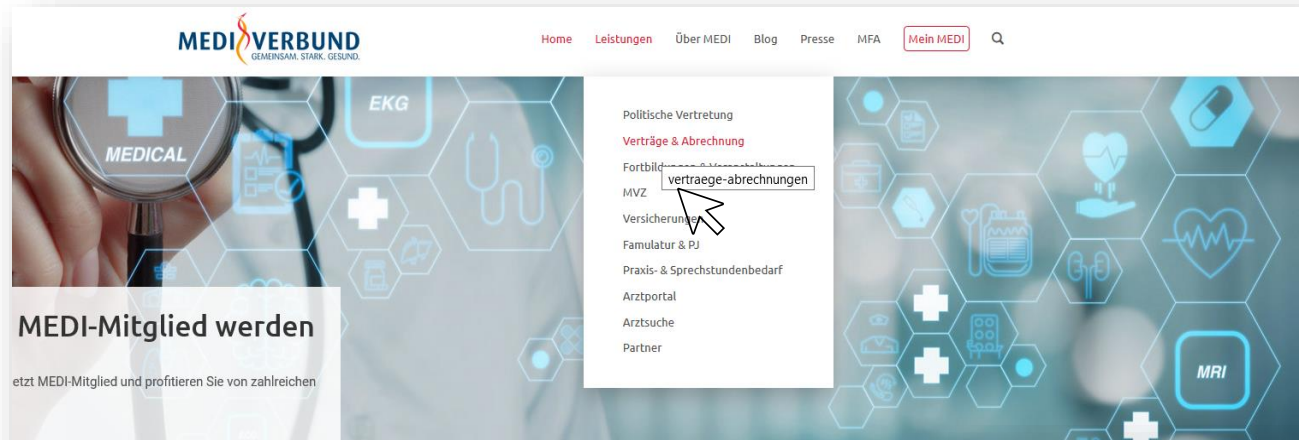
MEDI VERBUND
GEMEINSAM. STARK. GESUND.

Home Leistungen Über MEDI Blog Presse MFA Mein MEDI

MEDICAL
EKG

Politische Vertretung
Verträge & Abrechnung
Fortbildungen & Veranstaltungen
vertraege-abrechnungen
MVZ
Versicherungen
Famulatur & PJ
Praxis- & Sprechstundenbedarf
Arztportal
Arztsuche
Partner

MRI

MEDI-Mitglied werden

etzt MEDI-Mitglied und profitieren Sie von zahlreichen